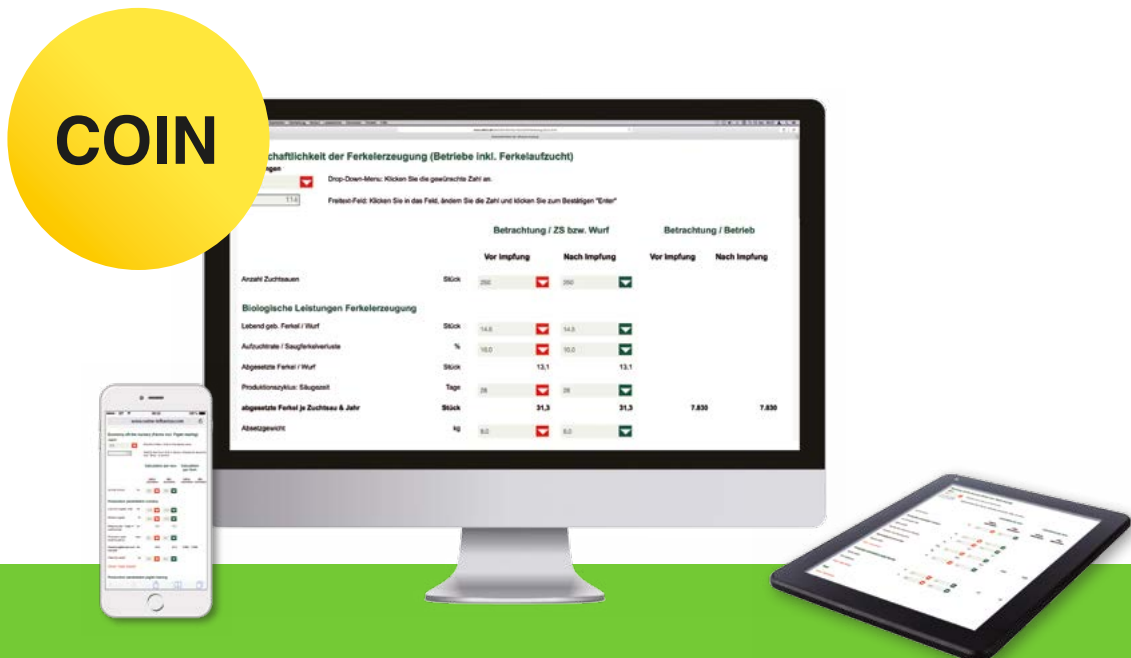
COIN

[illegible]schaftlichkeit der Ferkelerzeugung (Betriebe inkl. Ferkelaufzucht)

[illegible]gen

Drop-Down-Menu: Klicken Sie die gewünschte Zahl an.

11,4

Freitext-Feld: Klicken Sie in das Feld, ändern Sie die Zahl und klicken Sie zum Bestätigen "Enter"

| | | Betrachtung / ZS bzw. Wurf | | Betrachtung / Betrieb | |
|---|---|---|---|---|---|
| | | Vor Impfung | Nach Impfung | Vor Impfung | Nach Impfung |
| Anzahl Zuchtsauen | Stück | 250 | 250 | | |
| Biologische Leistungen Ferkelerzeugung | | | | | |
| Lebend geb. Ferkel / Wurf | Stück | 14,8 | 14,8 | | |
| Aufzuchtrate / Saugferkelverluste | % | 10,0 | 10,0 | | |
| Abgesetzte Ferkel / Wurf | Stück | 13,1 | 13,1 | | |
| Produktionszyklus: Säugezeit | Tage | 28 | 28 | | |
| abgesetzte Ferkel je Zuchtsau & Jahr | Stück | 31,3 | 31,3 | 7.830 | 7.830 |
| Absetzgewicht | kg | 8,0 | 8,0 | | |